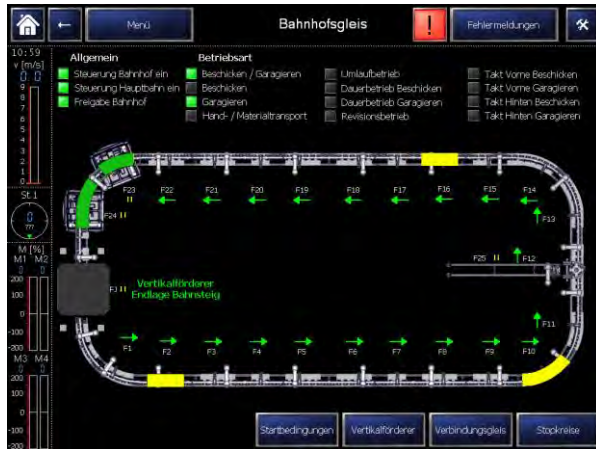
←
Menü
Bahnhofsgleis
!
Fehlermeldungen

10:59
v [m/s]
0.0
9
8
7
6
5
4
3
2
1
0

St.1
0
???

M [%]
M1 M2
0 0
200
100
0
-100
-200
M3 M4
0 0
200
100
0
-100
-200

Allgemein
Steuerung Bahnhof ein
Steuerung Hauptbahn ein
Freigabe Bahnhof

Betriebsart
Beschicken / Garagieren
Beschicken
Garagieren
Hand- / Materialtransport

Umlaufbetrieb
Dauerbetrieb Beschicken
Dauerbetrieb Garagieren
Revisionsbetrieb

Takt Vorne Beschicken
Takt Vorne Garagieren
Takt Hinten Beschicken
Takt Hinten Garagieren

F23 F22 F21 F20 F19 F18 F17 F16 F15 F14
F24
F13
F25 F12
Vertikalförderer
Endlage Bahnsteig
F11
F1 F2 F3 F4 F5 F6 F7 F8 F9 F10

Startbedingungen
Vertikalförderer
Verbindungsgleis
Stopkreise